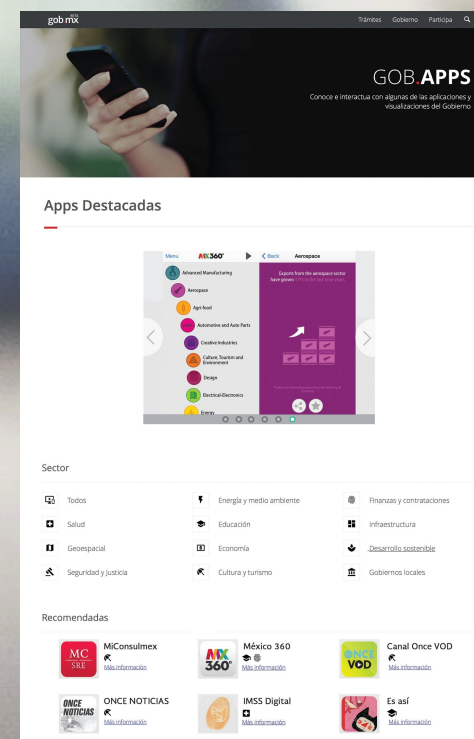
gob.mx

Trámites Gobierno Participa

GOB.APPS

Conoce e interactua con algunas de las aplicaciones y visualizaciones del Gobierno

Apps Destacadas

Menu MX360° Back Aerospace

Advanced Manufacturing

Aerospace

Agri-food

Automotive and Auto Parts

Creative Industries

Culture, Tourism and Environment

Design

Electrical-Electronics

Energy

Exports from the aerospace sector have grown 17% in the last nine years.

Sector

Todos

Energía y medio ambiente

Finanzas y contrataciones

Salud

Educación

Infraestructura

Geoespacial

Economía

Desarrollo sostenible

Seguridad y justicia

Cultura y turismo

Gobiernos locales

Recomendadas

MiConsulmex
Más información

México 360
Más información

Canal Once VOD
Más información

ONCE NOTICIAS
Más información

IMSS Digital
Más información

Es así
Más información